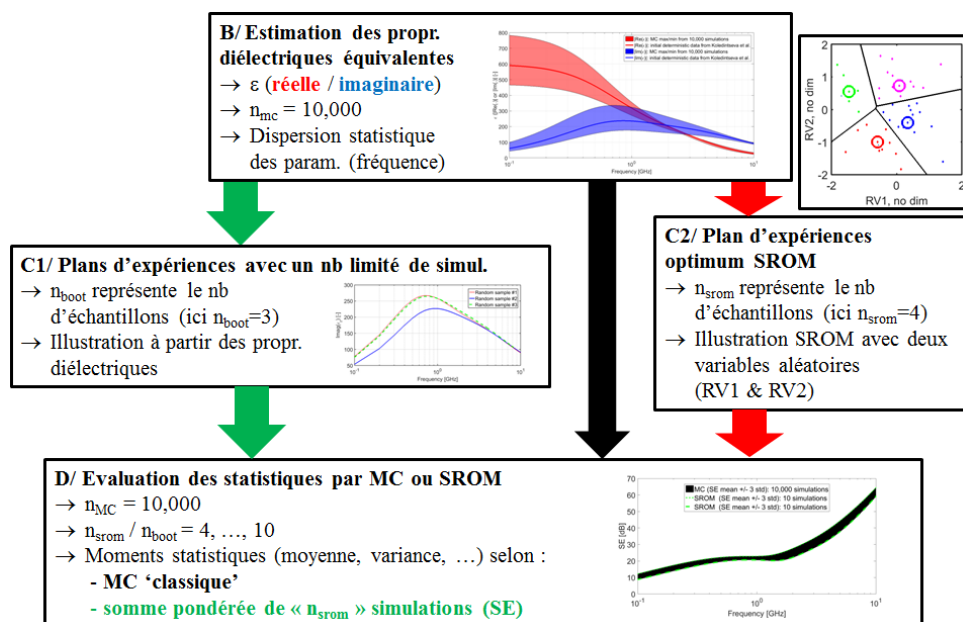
B/ Estimation des propr. diélectriques équivalentes
→ ε (réelle / imaginaire)
→ $n_{mc}$ = 10,000
→ Dispersion statistique des param. (fréquence)

Re(ε): MC max/min from 10,000 simulations
Re(ε): initial deterministic data from Koledintseva et al.
Im(ε): MC max/min from 10,000 simulations
Im(ε): initial deterministic data from Koledintseva et al.

Frequency [GHz]

RV2, no dim
RV1, no dim

C1/ Plans d'expériences avec un nb limité de simul.
→ $n_{boot}$ représente le nb d'échantillons (ici $n_{boot}$=3)
→ Illustration à partir des propr. diélectriques

Random sample #1
Random sample #2
Random sample #3
Frequency [GHz]

C2/ Plan d'expériences optimum SROM
→ $n_{srom}$ représente le nb d'échantillons (ici $n_{srom}$=4)
→ Illustration SROM avec deux variables aléatoires (RV1 & RV2)

D/ Evaluation des statistiques par MC ou SROM
→ $n_{MC}$ = 10,000
→ $n_{srom}$ / $n_{boot}$ = 4, …, 10
→ Moments statistiques (moyenne, variance, …) selon :
- MC 'classique'
- somme pondérée de « $n_{srom}$ » simulations (SE)

MC (SE mean +/- 3 std): 10,000 simulations
SROM (SE mean +/- 3 std): 10 simulations
SROM (SE mean +/- 3 std): 10 simulations
SE [dB]
Frequency [GHz]